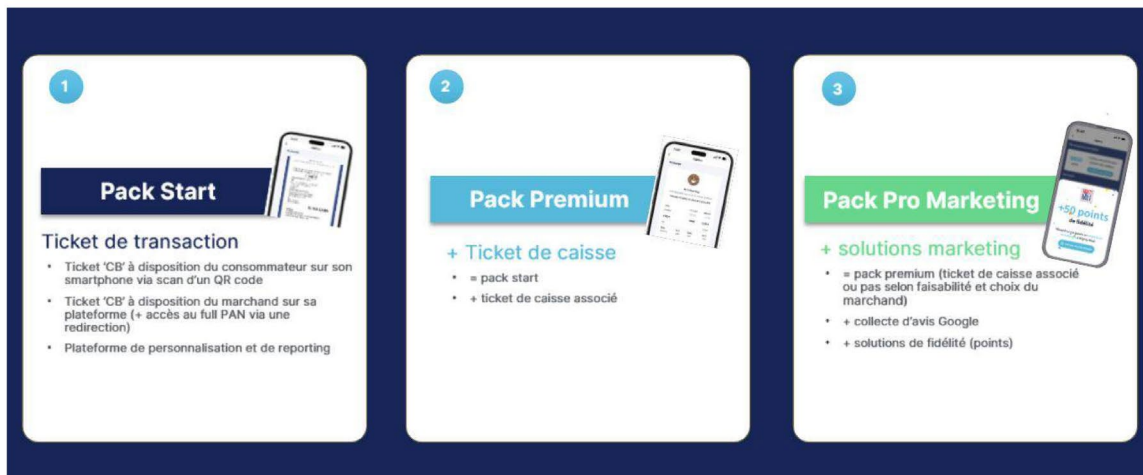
1

Pack Start

Ticket de transaction

• Ticket 'CB' à disposition du consommateur sur son smartphone via scan d'un QR code
• Ticket 'CB' à disposition du marchand sur sa plateforme (+ accès au full PAN via une redirection)
• Plateforme de personnalisation et de reporting

2

Pack Premium

+ Ticket de caisse

• = pack start
• + ticket de caisse associé

3

Pack Pro Marketing

+50 points de fidélité

+ solutions marketing

• = pack premium (ticket de caisse associé ou pas selon faisabilité et choix du marchand)
• + collecte d'avis Google
• + solutions de fidélité (points)